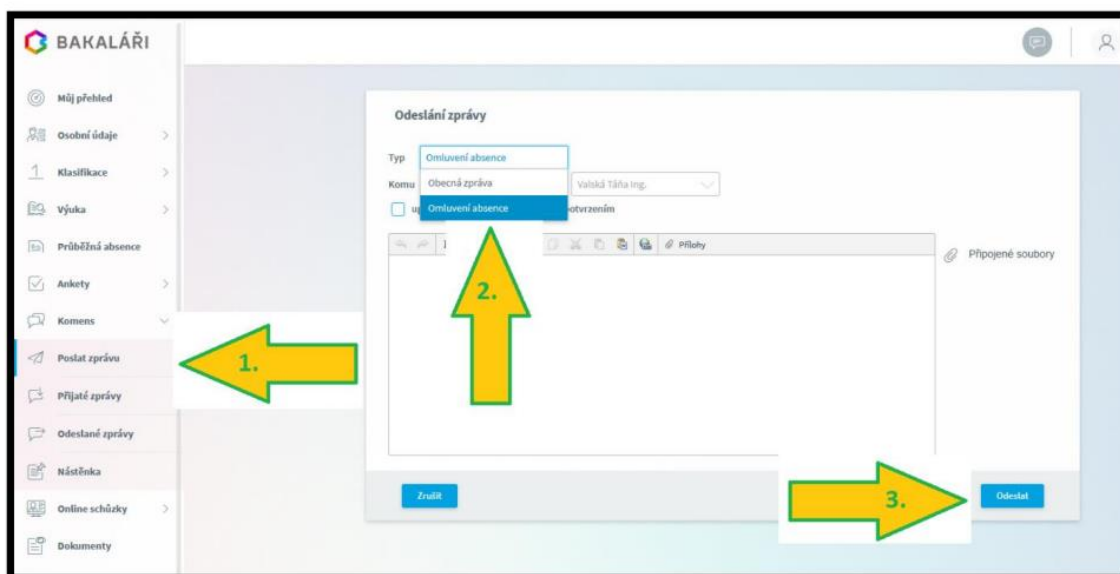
BAKALÁŘI

Můj přehled
Osobní údaje
Klasifikace
Výuka
Průběžná absence
Ankety
Komens
Poslat zprávu
Přijaté zprávy
Odeslané zprávy
Nástěnka
Online schůzky
Dokumenty

Odeslání zprávy

Typ Omluvení absence
Komu Obecná zpráva Valská Táňa Ing.
Omluvení absence
u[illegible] potvrzením

Přílohy

Připojené soubory

1.
2.
3.

Zrušit
Odeslat